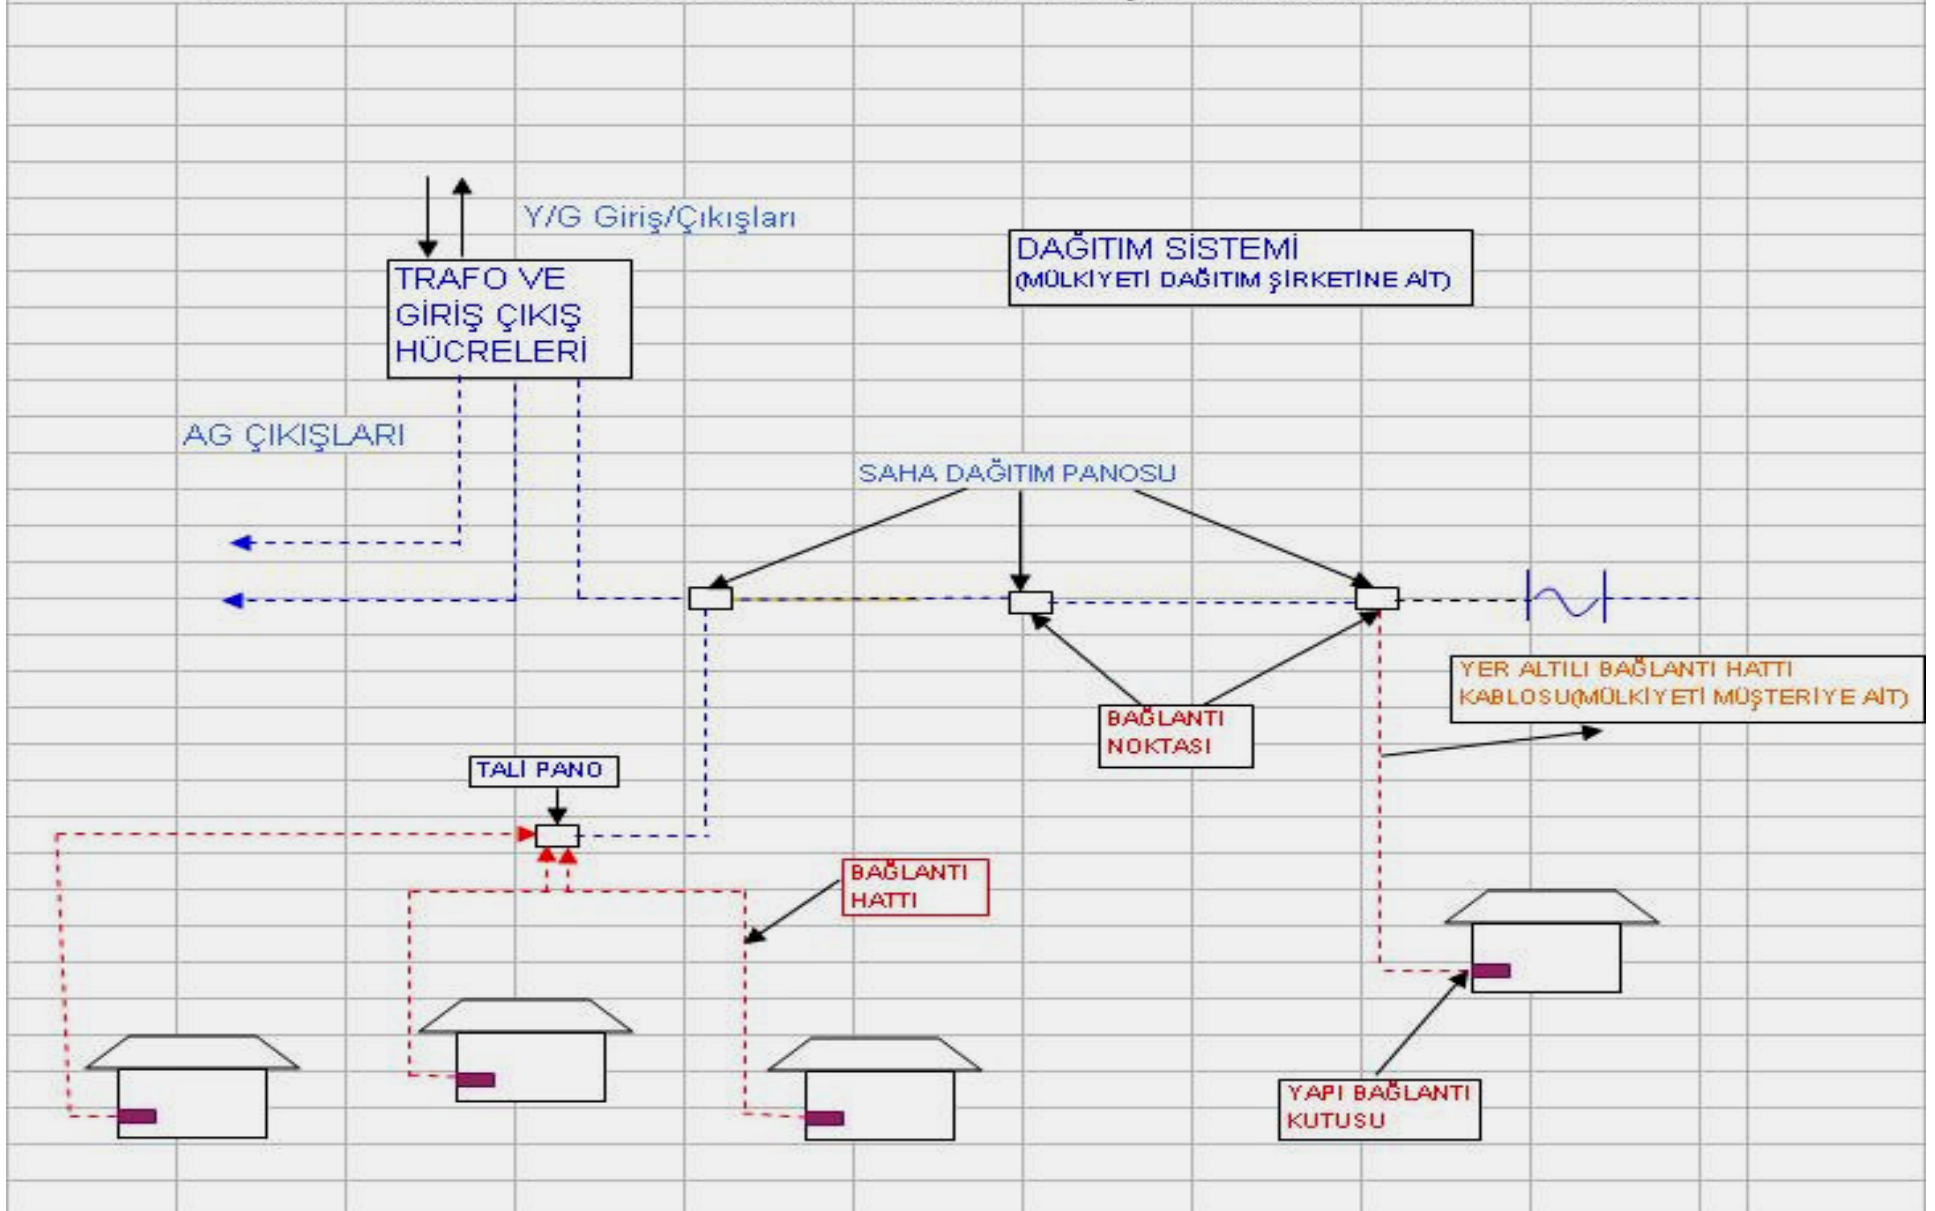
Y/G Giriş/Çıkışları

TRAFO VE GİRİŞ ÇIKIŞ HÜCRELERİ

DAĞITIM SİSTEMİ
(MÜLKİYETİ DAĞITIM ŞİRKETİNE AİT)

AG ÇIKIŞLARI

SAHA DAĞITIM PANOSU

YER ALTILI BAĞLANTI HATTI KABLOSU(MÜLKİYETİ MÜŞTERİYE AİT)

BAĞLANTI NOKTASI

TALİ PANO

BAĞLANTI HATTI

YAPI BAĞLANTI KUTUSU